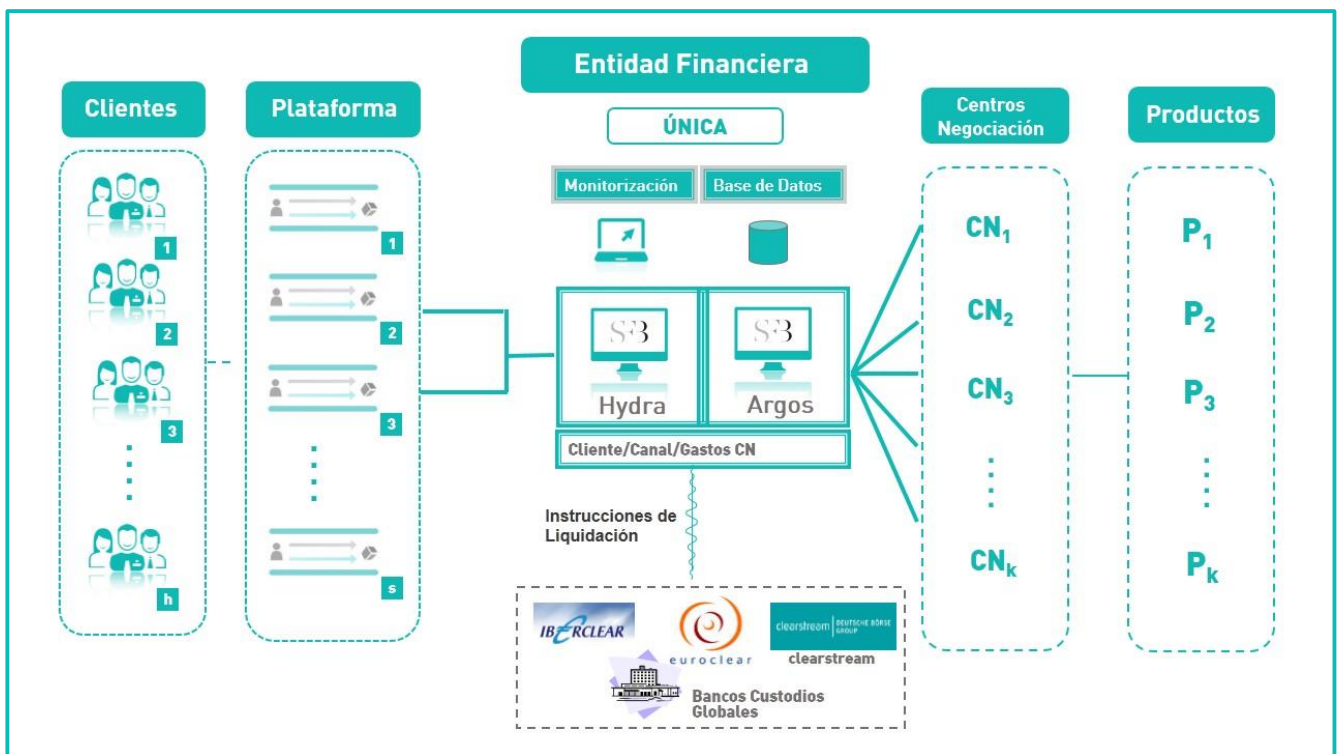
Entidad Financiera

ÚNICA

Monitorización

Base de Datos

Clientes

1

2

3

h

Plataforma

1

2

3

s

SB
Hydra

SB
Argos

Cliente/Canal/Gastos CN

Instrucciones de Liquidación

IBERCLEAR

euroclear

clearstream DEUTSCHE BÖRSE GROUP
clearstream

Bancos Custodios Globales

Centros Negociación

$CN_1$

$CN_2$

$CN_3$

$CN_k$

Productos

$P_1$

$P_2$

$P_3$

$P_k$